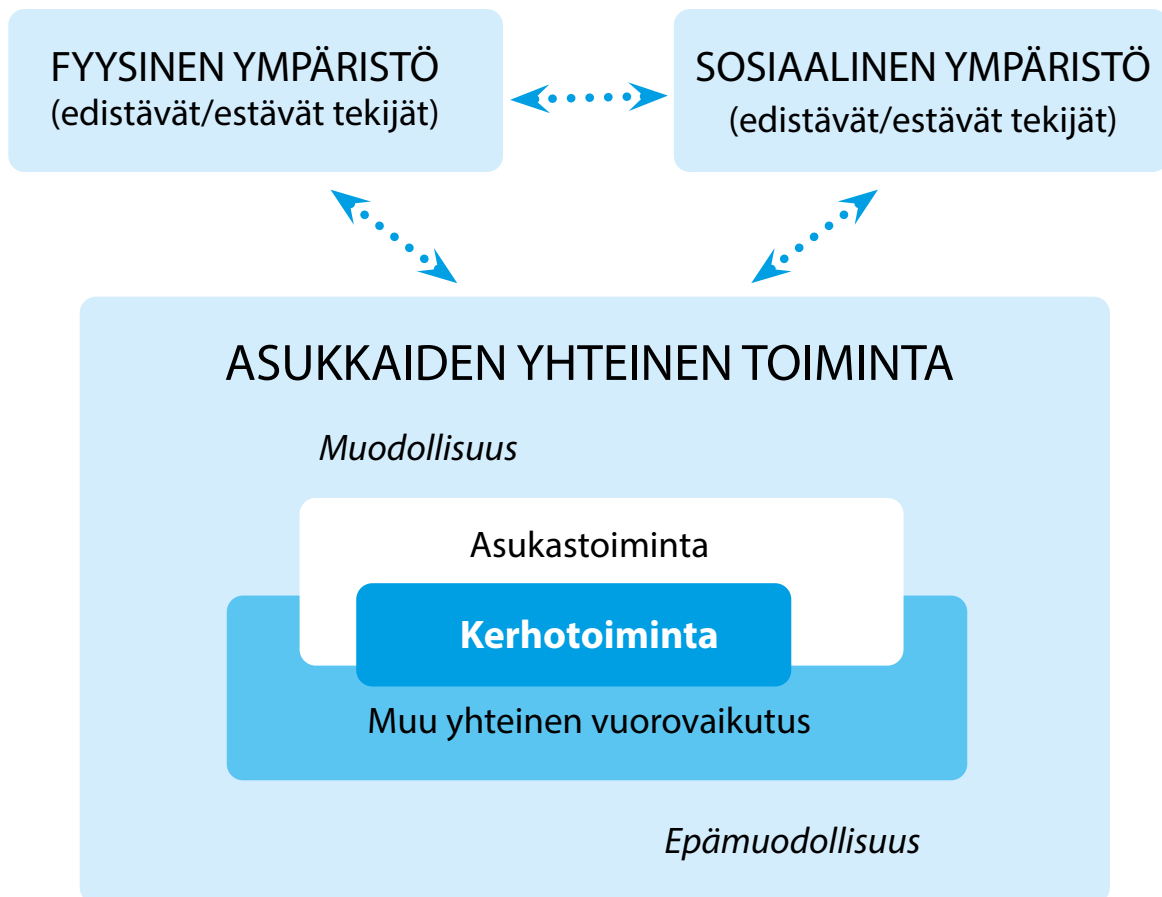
FYYSINEN YMPÄRISTÖ
(edistävät/estävät tekijät)

SOSIAALINEN YMPÄRISTÖ
(edistävät/estävät tekijät)

ASUKKAIDEN YHTEINEN TOIMINTA

Muodollisuus

Asukastoiminta

Kerhotoiminta

Muu yhteinen vuorovaikutus

Epämuodollisuus